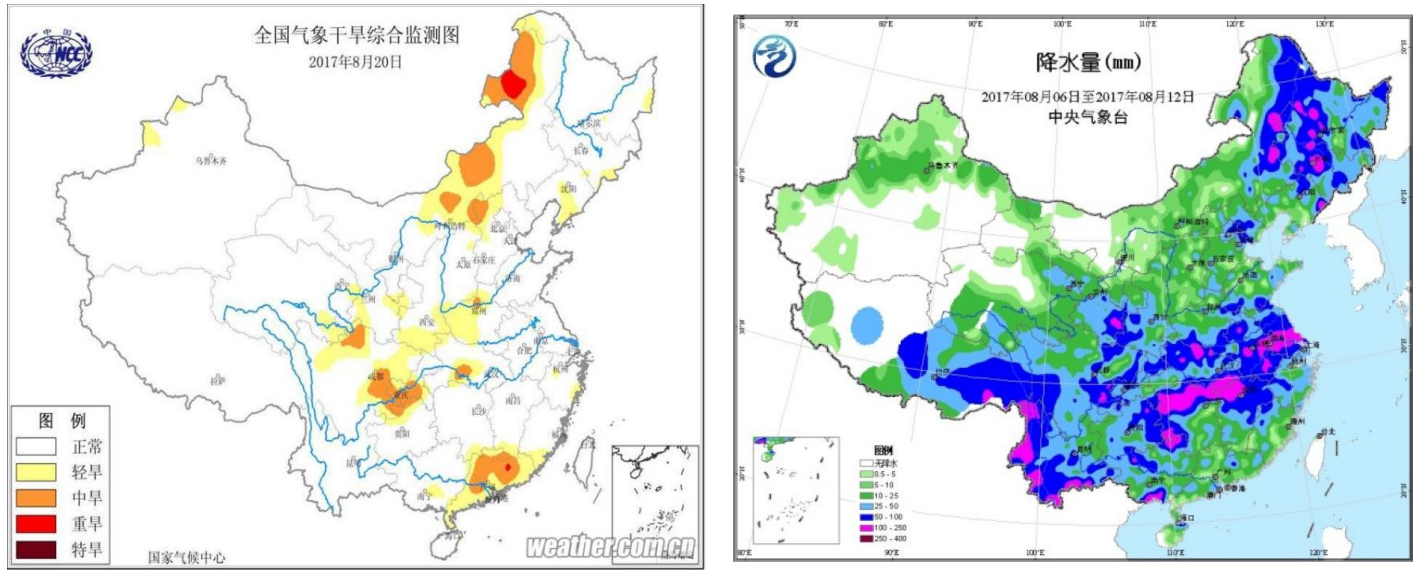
中国 NCC

全国气象干旱综合监测图
2017年8月20日

乌鲁木齐
哈尔滨
长春
沈阳
呼和浩特
北京
天津
石家庄
太原
济南
银川
兰州
西宁
西安
郑州
合肥
南京
上海
武汉
杭州
成都
重庆
长沙
南昌
福州
贵阳
昆明
南宁
广州
拉萨

图 例
正常
轻旱
中旱
重旱
特旱

国家气候中心

weather.com.cn

降水量(mm)
2017年08月06日至2017年08月12日
中央气象台

70°E 80°E 90°E 100°E 110°E 120°E 130°E
40°N 30°N 20°N

乌鲁木齐
呼和浩特
北京
天津
石家庄
太原
济南
哈尔滨
长春
沈阳
银川
兰州
西宁
西安
郑州
合肥
南京
上海
武汉
杭州
成都
重庆
长沙
南昌
福州
台北
贵阳
昆明
南宁
广州
香港
澳门
海口
拉萨

图例
无降水
0.5 - 5
5 - 10
10 - 25
25 - 50
50 - 100
100 - 250
250 - 400